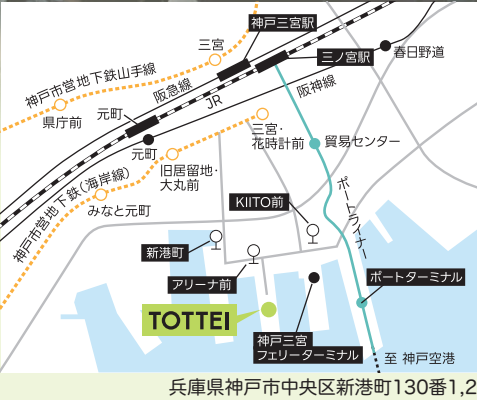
神戸三宮駅
三宮
三ノ宮駅
春日野道
神戸市営地下鉄山手線
阪急線
阪神線
県庁前
JR
元町
三宮・花時計前
貿易センター
元町
旧居留地・大丸前
ポートライナー
神戸市営地下鉄(海岸線)
みなと元町
KIITO前
新港町
アリーナ前
ポートターミナル
TOTTEI
神戸三宮フェリーターミナル
至 神戸空港
兵庫県神戸市中央区新港町130番1,2